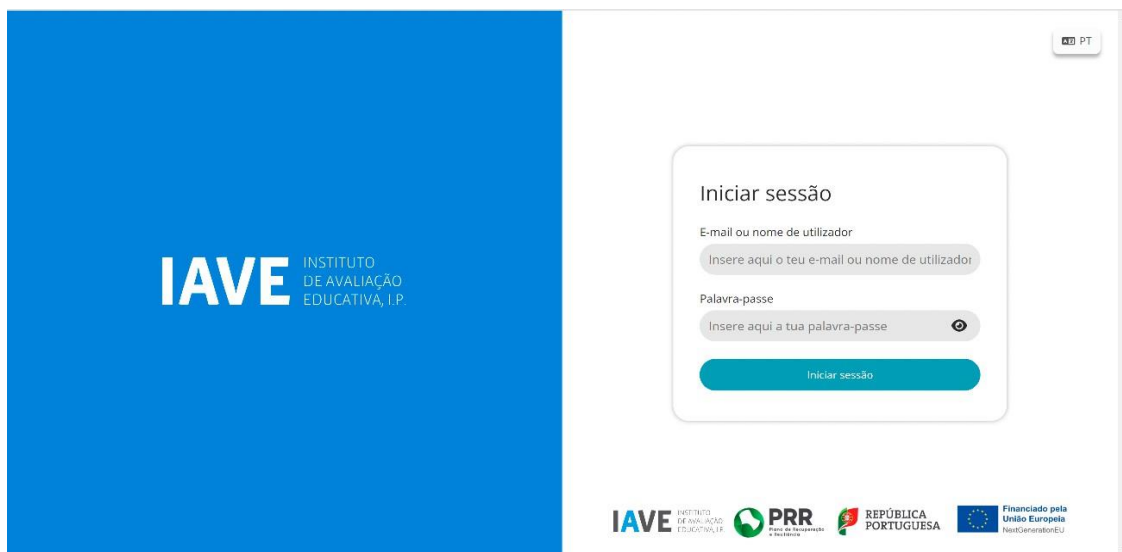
PT

IAVE INSTITUTO DE AVALIAÇÃO EDUCATIVA, I.P.

Iniciar sessão

E-mail ou nome de utilizador

Insere aqui o teu e-mail ou nome de utilizador

Palavra-passe

Insere aqui a tua palavra-passe

Iniciar sessão

IAVE INSTITUTO DE AVALIAÇÃO EDUCATIVA, I.P.

PRR Plano de Recuperação e Resiliência

REPÚBLICA PORTUGUESA

Financiado pela União Europeia NextGenerationEU